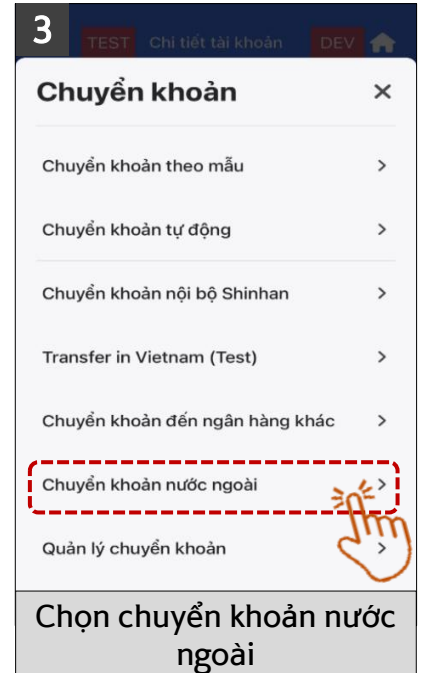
3

TEST Chi tiết tài khoản DEV

Chuyển khoản ×

Chuyển khoản theo mẫu >

Chuyển khoản tự động >

Chuyển khoản nội bộ Shinhan >

Transfer in Vietnam (Test) >

Chuyển khoản đến ngân hàng khác >

Chuyển khoản nước ngoài >

Quản lý chuyển khoản >

Chọn chuyển khoản nước ngoài